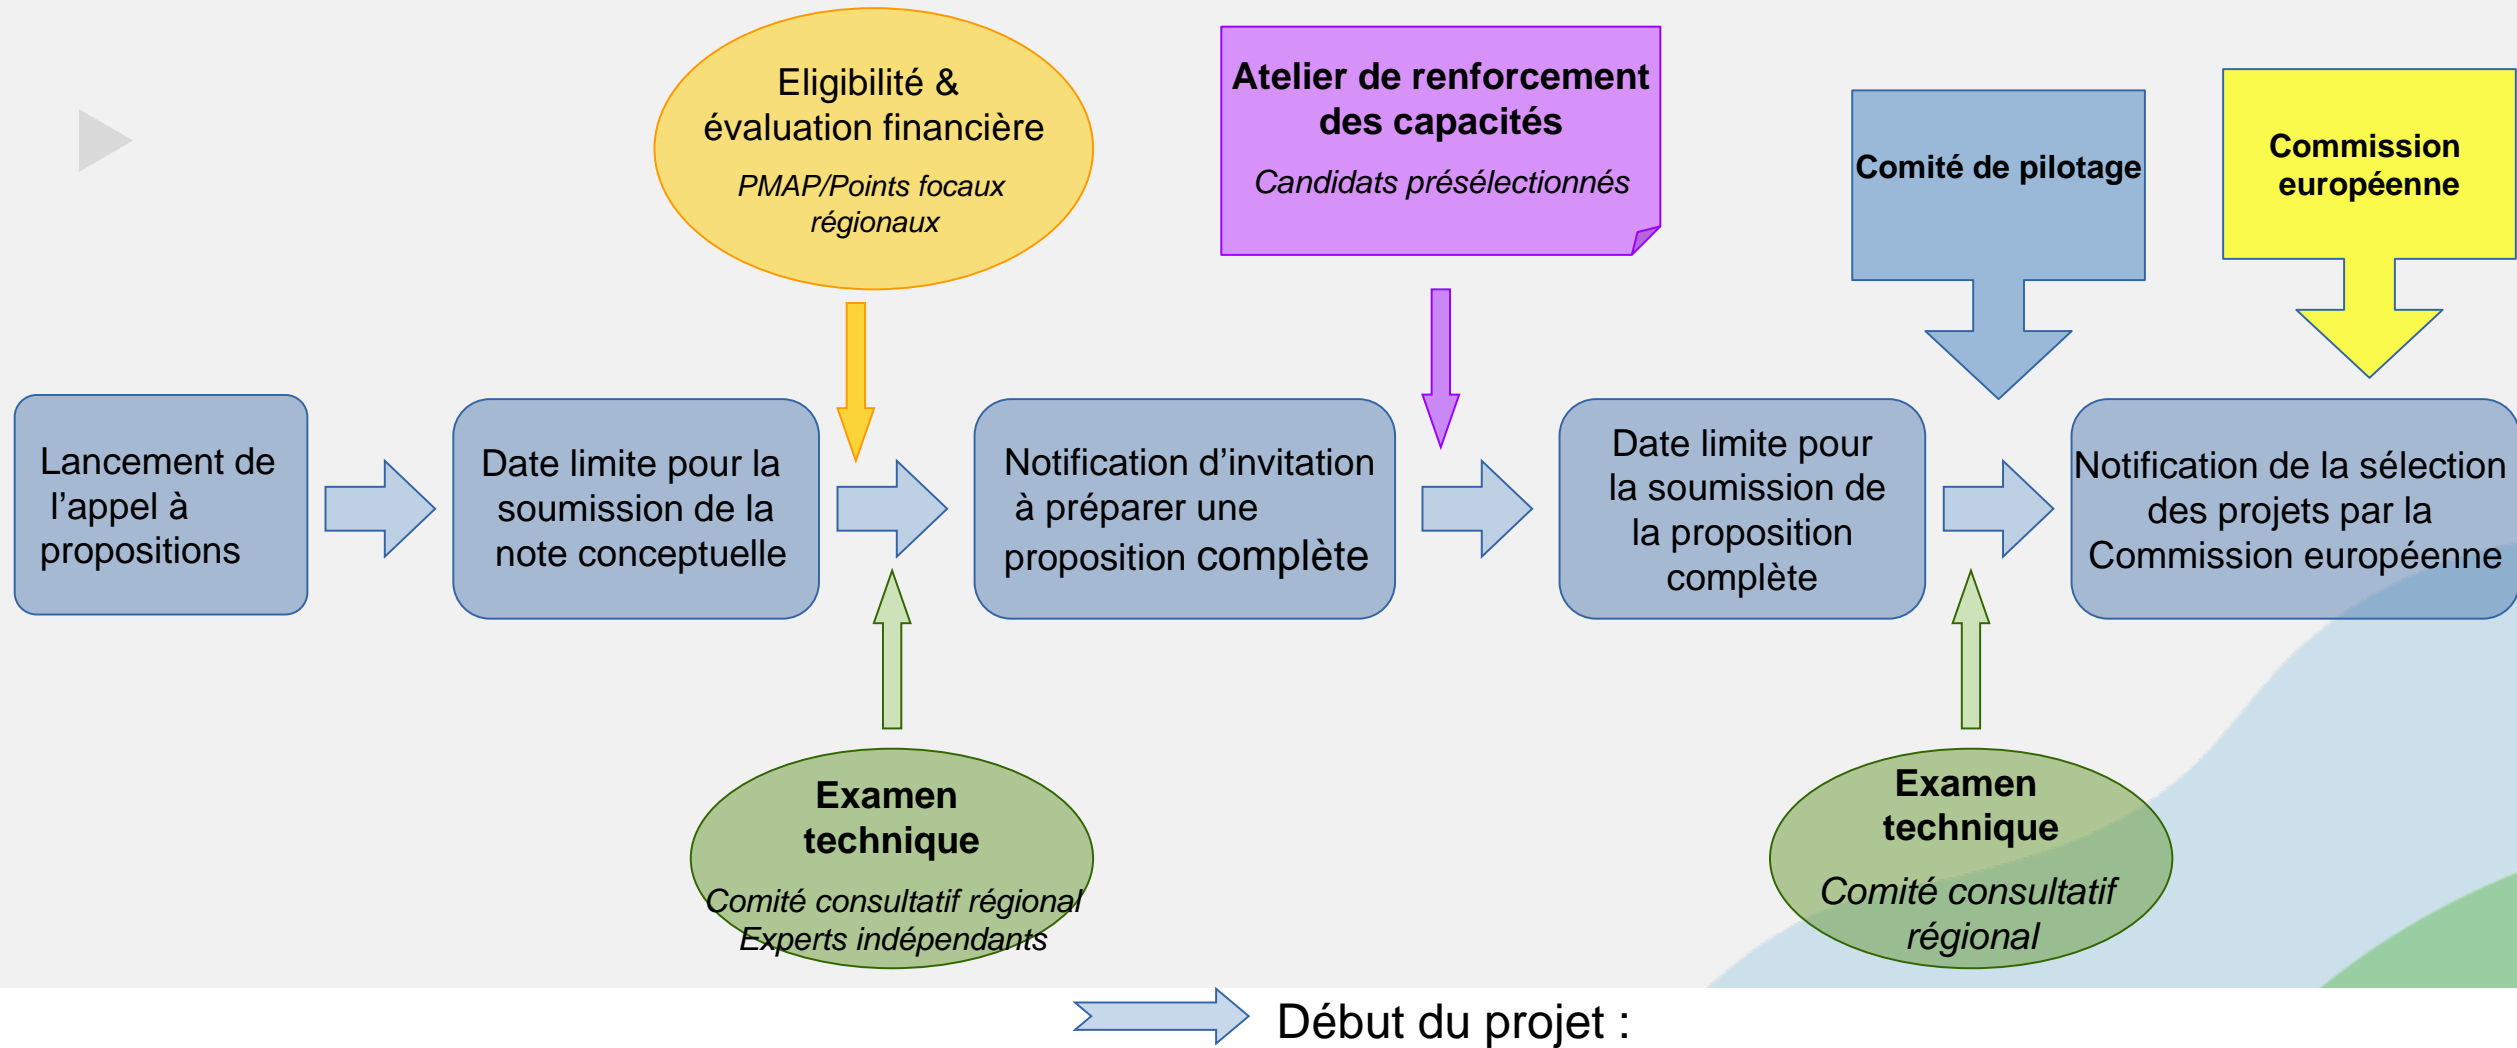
Eligibilité & évaluation financière
PMAP/Points focaux régionaux

Atelier de renforcement des capacités
Candidats présélectionnés

Comité de pilotage

Commission européenne

Lancement de l'appel à propositions

Date limite pour la soumission de la note conceptuelle

Notification d'invitation à préparer une proposition complète

Date limite pour la soumission de la proposition complète

Notification de la sélection des projets par la Commission européenne

Examen technique
Comité consultatif régional
Experts indépendants

Examen technique
Comité consultatif régional

Début du projet :